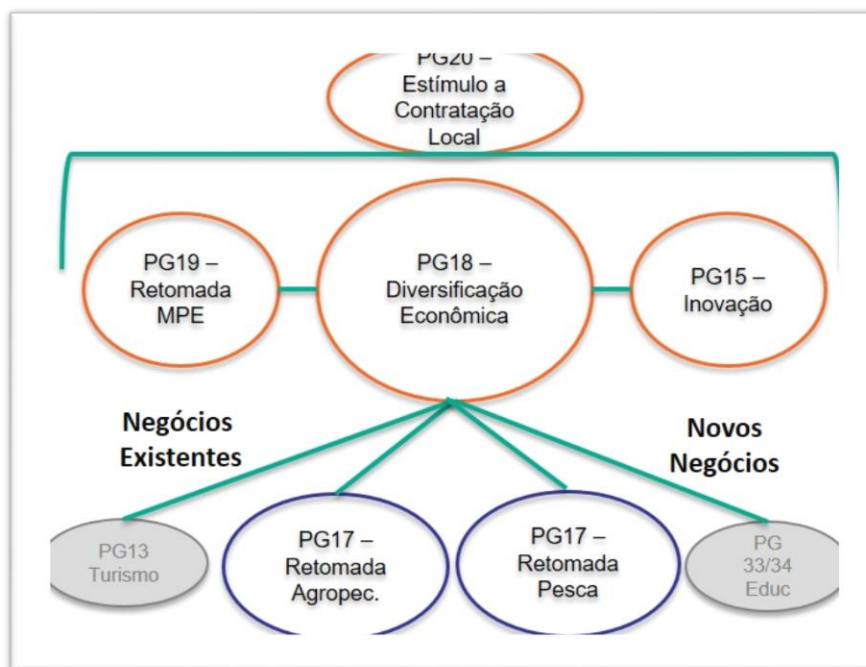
PG20 – Estímulo a Contratação Local

PG19 – Retomada MPE

PG18 – Diversificação Econômica

PG15 – Inovação

Negócios Existentes

Novos Negócios

PG13 Turismo

PG17 – Retomada Agropec.

PG17 – Retomada Pesca

PG 33/34 Educ